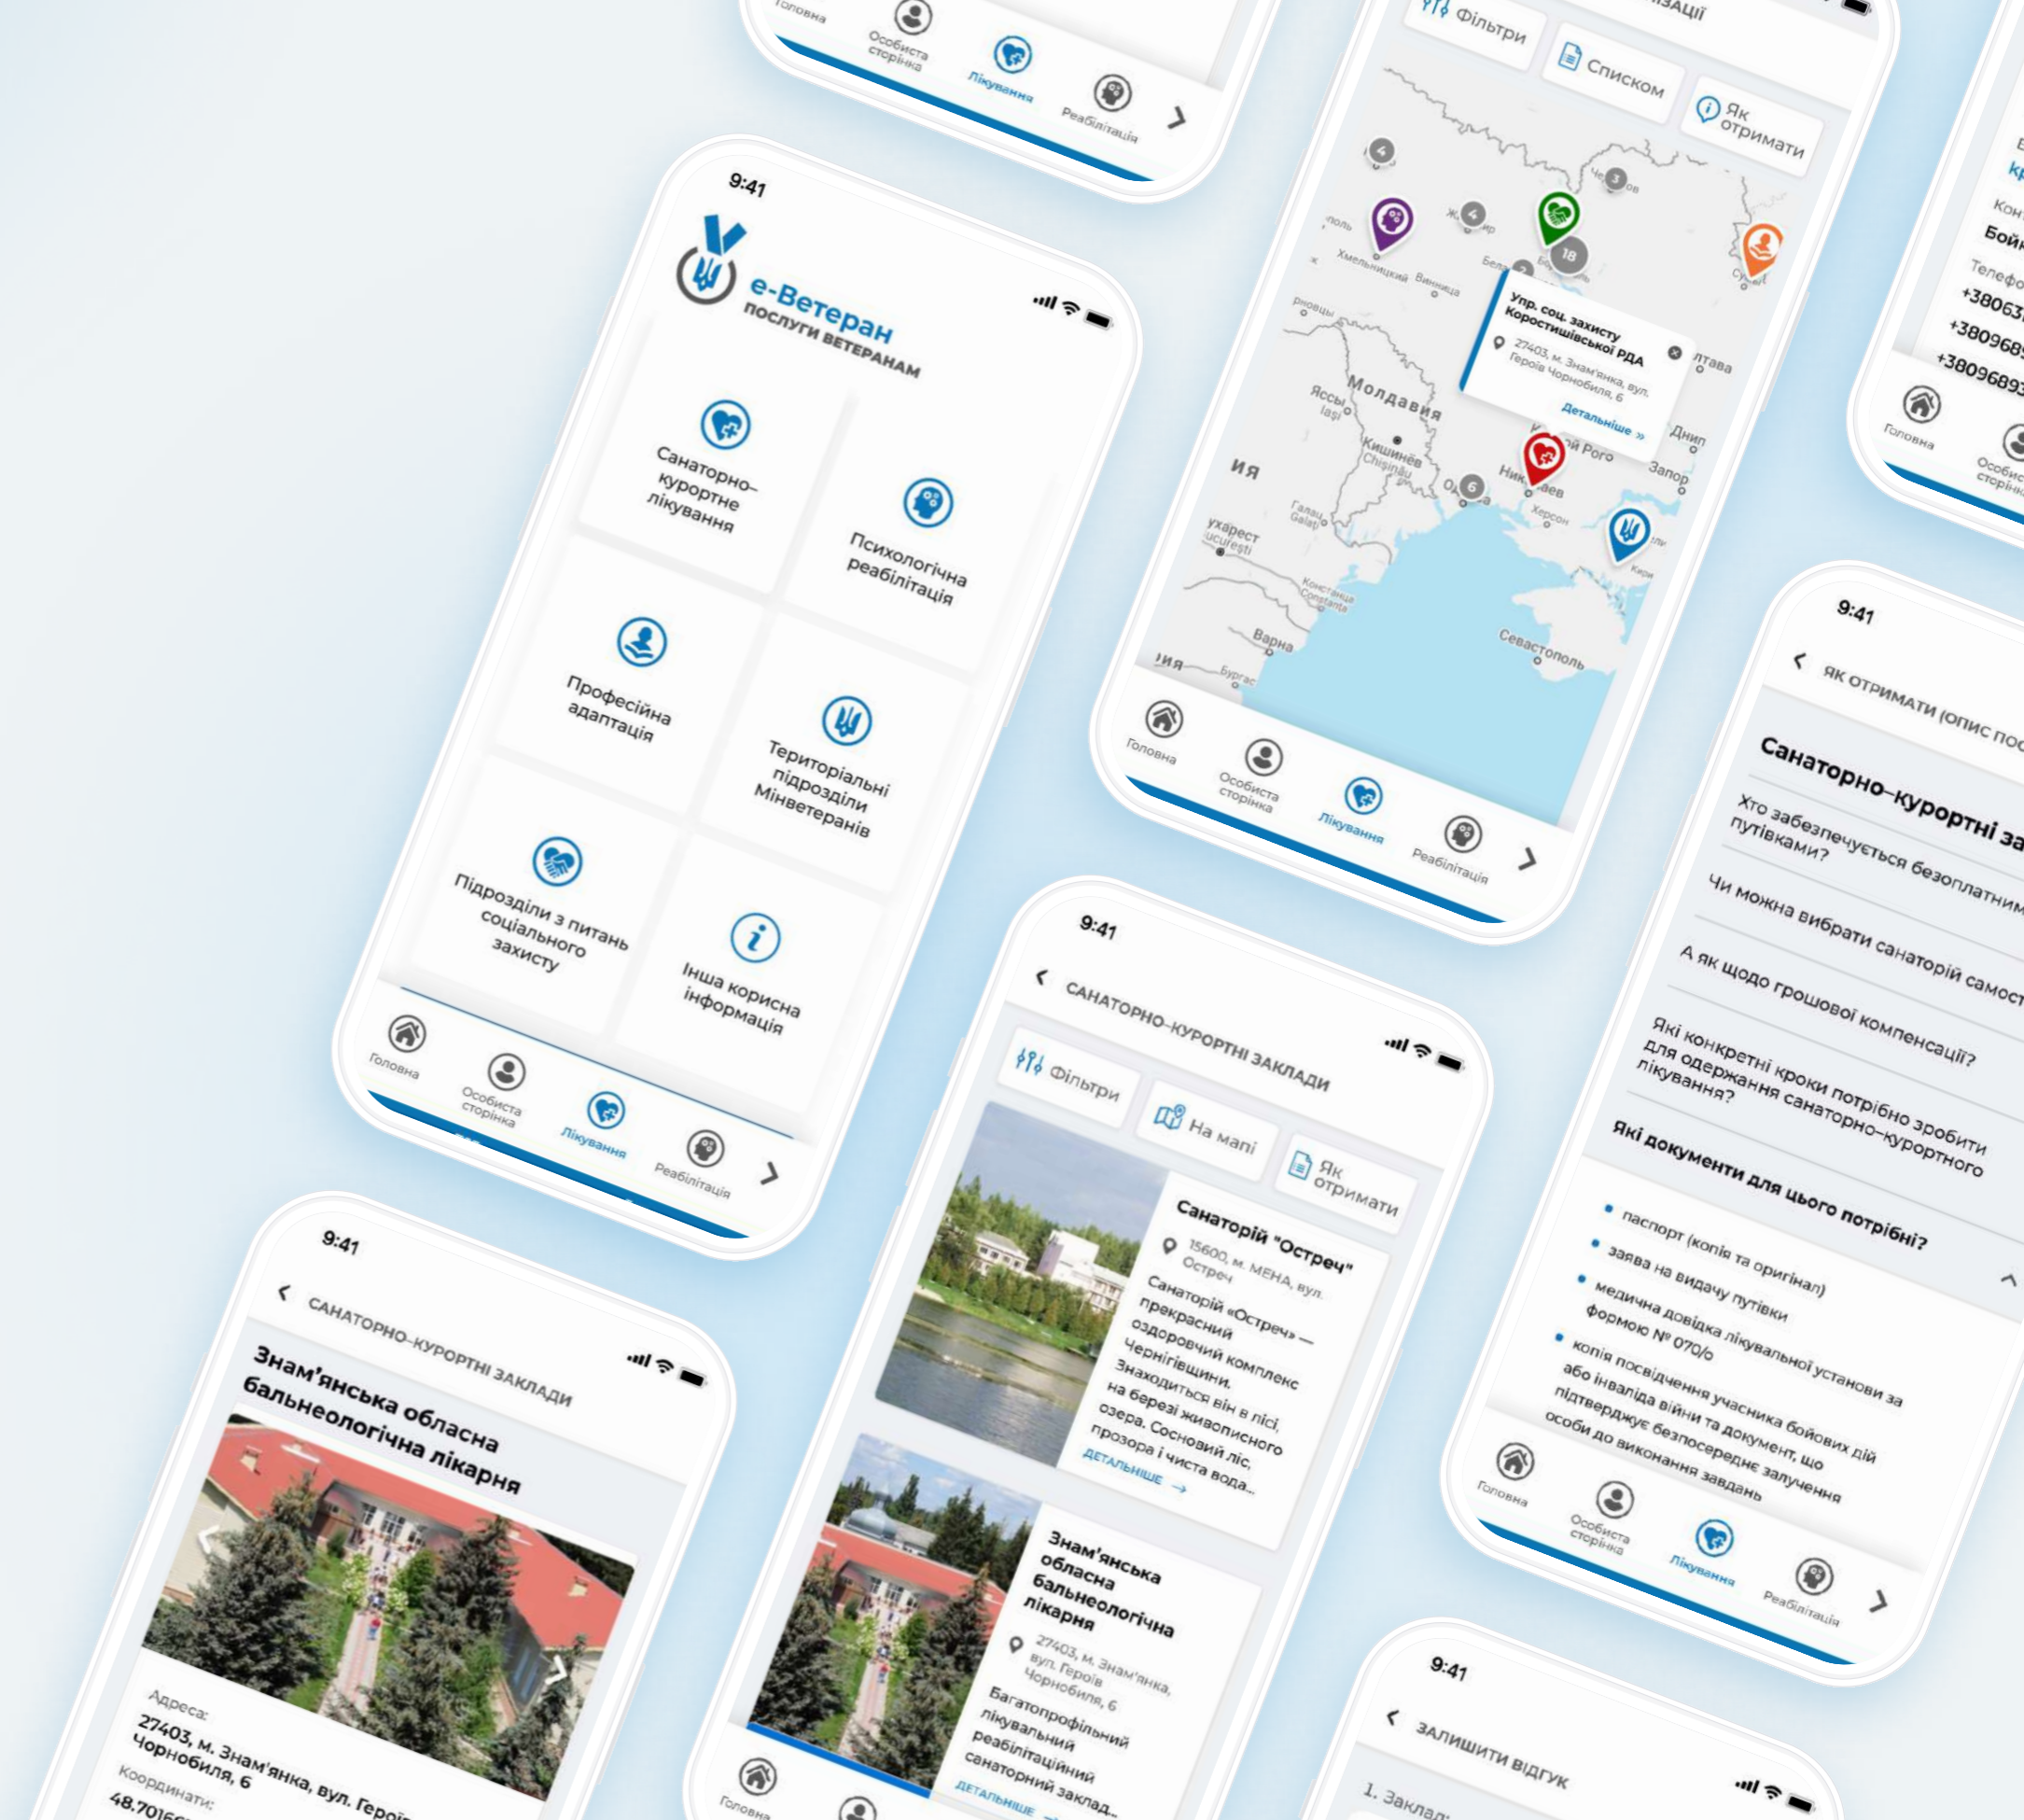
Головна
Особиста сторінка
Лікування
Реабілітація

Фільтри
Списком
Як отримати
Упр. соц. захисту Коростишівської РДА
27403, м. Знам'янка, вул. Героїв Чорнобиля, 6
Детальніше »
Молдавия
Ясси
Кишинёв
Одеса
Херсон
Запоріжжя
Дніпро
Полтава
Суми
Чернігів
Житомир
Хмельницький
Вінниця
Галац
Бухарест
Констанца
Варна
Бургас
Севастополь
Головна
Особиста сторінка
Лікування
Реабілітація

9:41
е-Ветеран
ПОСЛУГИ ВЕТЕРАНАМ
Санаторно-курортне лікування
Психологічна реабілітація
Професійна адаптація
Територіальні підрозділи Мінветеранів
Підрозділи з питань соціального захисту
Інша корисна інформація
Головна
Особиста сторінка
Лікування
Реабілітація

9:41
САНАТОРНО-КУРОРТНІ ЗАКЛАДИ
Фільтри
На мапі
Як отримати
Санаторій "Острец"
15600, м. МЕНА, вул. Острец
Санаторій «Острець» — прекрасний оздоровчий комплекс Чернігівщини. Знаходиться він в лісі, на березі живописного озера. Сосновий ліс, прозора і чиста вода...
ДЕТАЛЬНІШЕ →
Знам'янська обласна бальнеологічна лікарня
27403, м. Знам'янка, вул. Героїв Чорнобиля, 6
Багатопрофільний лікувальний реабілітаційний санаторний заклад...
ДЕТАЛЬНІШЕ
Головна

9:41
САНАТОРНО-КУРОРТНІ ЗАКЛАДИ
Знам'янська обласна бальнеологічна лікарня
Адреса:
27403, м. Знам'янка, вул. Героїв Чорнобиля, 6
Координати:
48.7016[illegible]

9:41
ЯК ОТРИМАТИ (ОПИС ПОС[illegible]
Санаторно-курортні за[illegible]
Хто забезпечується безоплатним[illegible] путівками?
Чи можна вибрати санаторій самост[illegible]
А як щодо грошової компенсації?
Які конкретні кроки потрібно зробити для одержання санаторно-курортного лікування?
Які документи для цього потрібні?
паспорт (копія та оригінал)
заява на видачу путівки
медична довідка лікувальної установи за формою № 070/о
копія посвідчення учасника бойових дій або інваліда війни та документ, що підтверджує безпосереднє залучення особи до виконання завдань
Головна
Особиста сторінка
Лікування
Реабілітація

Кон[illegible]
Бойк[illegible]
Телефо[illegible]
+38063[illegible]
+38096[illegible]
+38096893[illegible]
Головна
Особиста сторінка

9:41
ЗАЛИШИТИ ВІДГУК
1. Заклад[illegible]